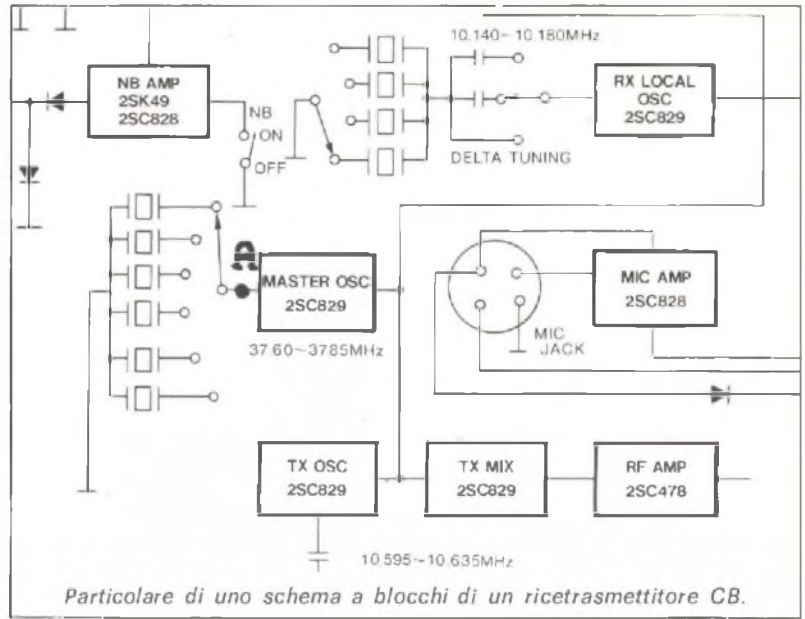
NB AMP
2SK49
2SC828

NB
ON
OFF

10.140~10.180MHz

DELTA TUNING

RX LOCAL
OSC
2SC829

MASTER OSC
2SC829

37.60~37.85MHz

MIC
JACK

MIC AMP
2SC828

TX OSC
2SC829

TX MIX
2SC829

RF AMP
2SC478

10.595~10.635MHz

Particolare di uno schema a blocchi di un ricetrasmettitore CB.